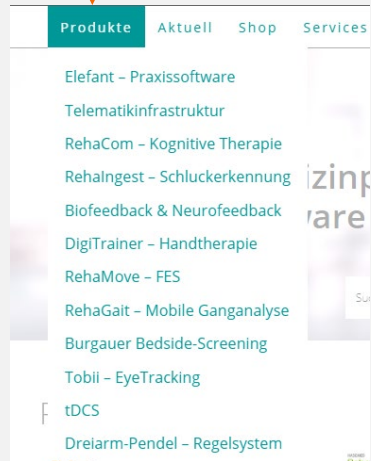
Produkte Aktuell Shop Services

Elefant – Praxissoftware
Telematikinfrastruktur
RehaCom – Kognitive Therapie
RehaIngest – Schluckerkennung
Biofeedback & Neurofeedback
DigiTrainer – Handtherapie
RehaMove – FES
RehaGait – Mobile Ganganalyse
Burgauer Bedside-Screening
Tobii – EyeTracking
tDCS
Dreiarm-Pendel – Regelsystem

izinp
vare

Su